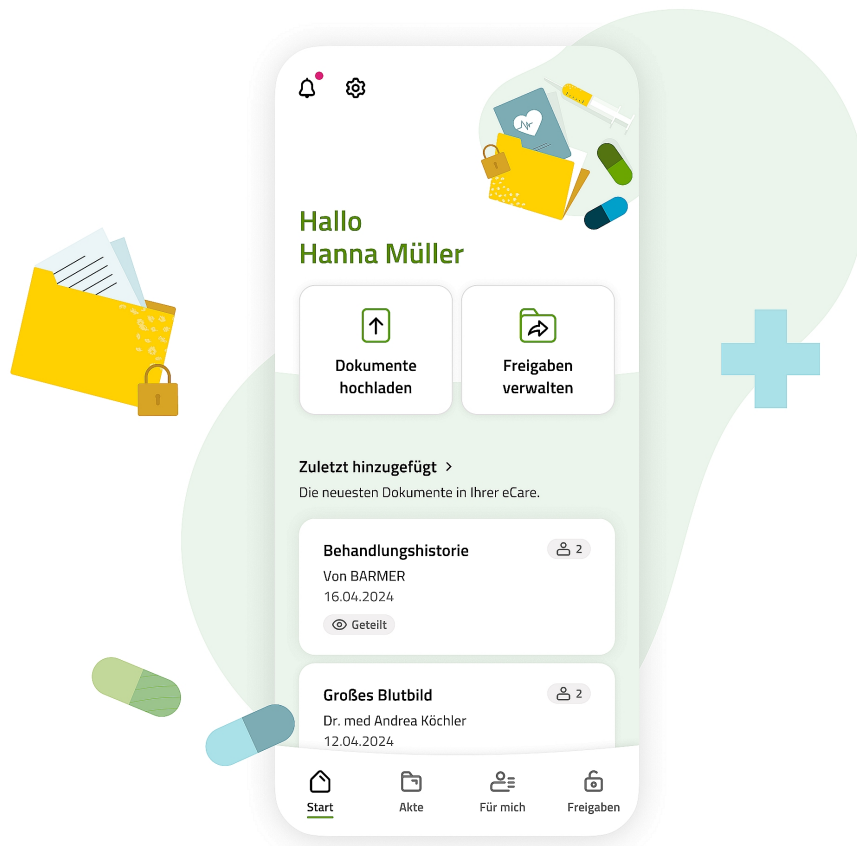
Hallo
Hanna Müller

Dokumente hochladen

Freigaben verwalten

Zuletzt hinzugefügt >
Die neuesten Dokumente in Ihrer eCare.

Behandlungshistorie
2
Von BARMER
16.04.2024
Geteilt

Großes Blutbild
2
Dr. med Andrea Köchler
12.04.2024

Start
Akte
Für mich
Freigaben